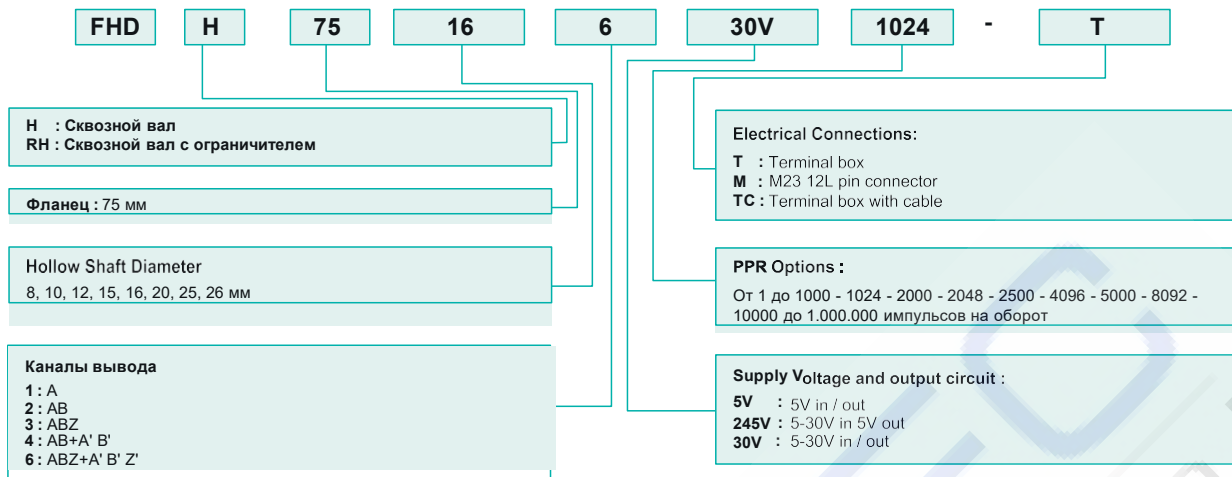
FHD H 75 16 6 30V 1024 - T

H : Сквозной вал
RH : Сквозной вал с ограничителем

Фланец : 75 мм

Hollow Shaft Diameter
8, 10, 12, 15, 16, 20, 25, 26 мм

Каналы вывода
1 : A
2 : AB
3 : ABZ
4 : AB+A' B'
6 : ABZ+A' B' Z'

Electrical Connections:
T : Terminal box
M : M23 12L pin connector
TC : Terminal box with cable

PPR Options :
От 1 до 1000 - 1024 - 2000 - 2048 - 2500 - 4096 - 5000 - 8092 - 10000 до 1.000.000 импульсов на оборот

Supply Voltage and output circuit :
5V : 5V in / out
245V : 5-30V in 5V out
30V : 5-30V in / out